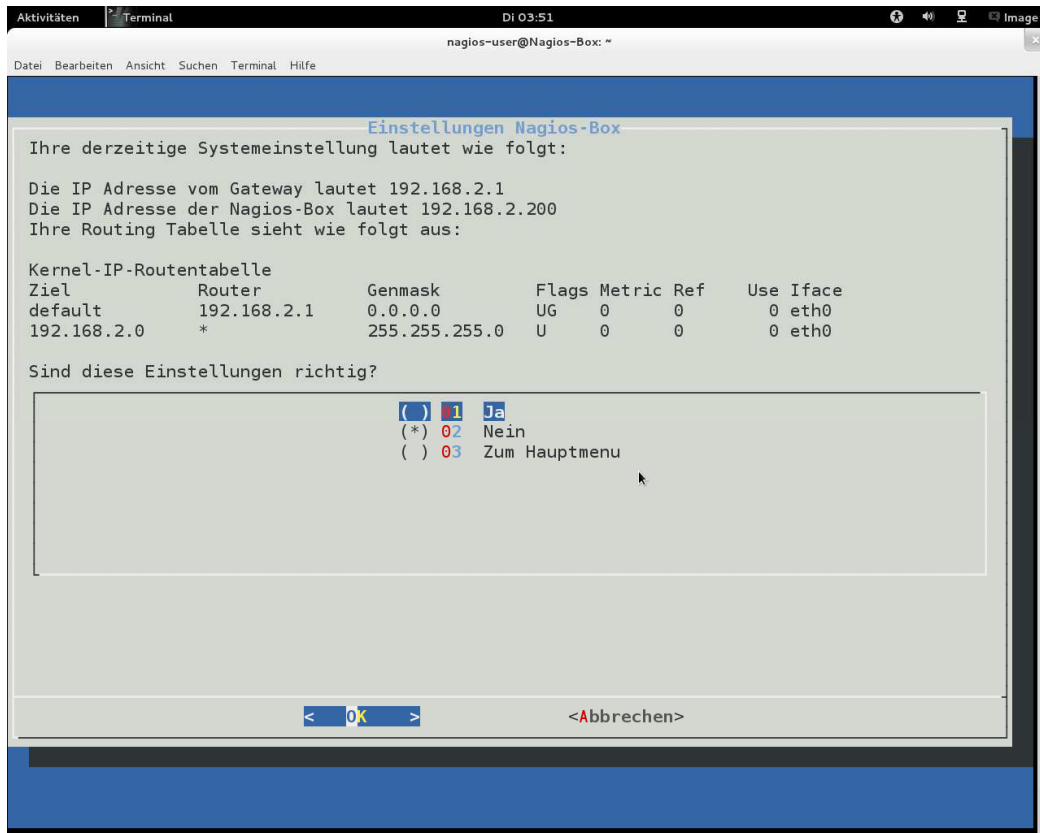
Aktivitäten Terminal Di 03:51 Image

nagios-user@Nagios-Box: ~

Datei Bearbeiten Ansicht Suchen Terminal Hilfe

Einstellungen Nagios-Box

Ihre derzeitige Systemeinstellung lautet wie folgt:

Die IP Adresse vom Gateway lautet 192.168.2.1
Die IP Adresse der Nagios-Box lautet 192.168.2.200
Ihre Routing Tabelle sieht wie folgt aus:

Kernel-IP-Routentabelle

| Ziel | Router | Genmask | Flags | Metric | Ref | Use | Iface |
|---|---|---|---|---|---|---|---|
| default | 192.168.2.1 | 0.0.0.0 | UG | 0 | 0 | 0 | eth0 |
| 192.168.2.0 | * | 255.255.255.0 | U | 0 | 0 | 0 | eth0 |

Sind diese Einstellungen richtig?

( ) 01 Ja
(*) 02 Nein
( ) 03 Zum Hauptmenu

< OK > <Abbrechen>